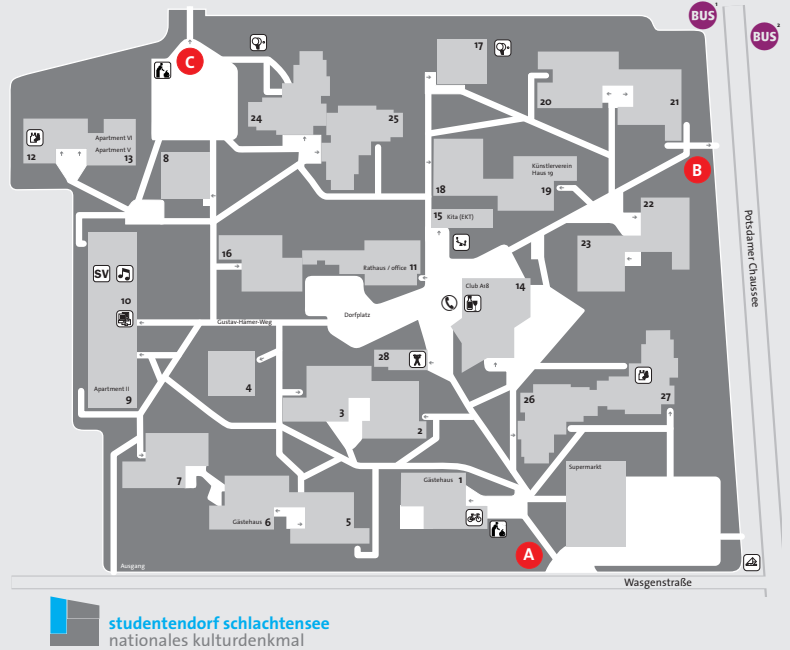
BUS 1
BUS 2
C
17
20
21
24
25
Apartment VI
Apartment V
12
13
8
B
18
Künstlerverein Haus 19
19
22
15 Kita (EKT)
23
16
Rathaus / office 11
SV
10
Gustav-Hämer-Weg
Dorfplatz
Club A18
14
Potsdamer Chaussee
28
4
Apartment II
9
3
2
26
27
7
Gästehaus 1
Supermarkt
Gästehaus 6
5
A
Ausgang
Wasgenstraße
studentendorf schlachtensee
nationales kulturdenkmal